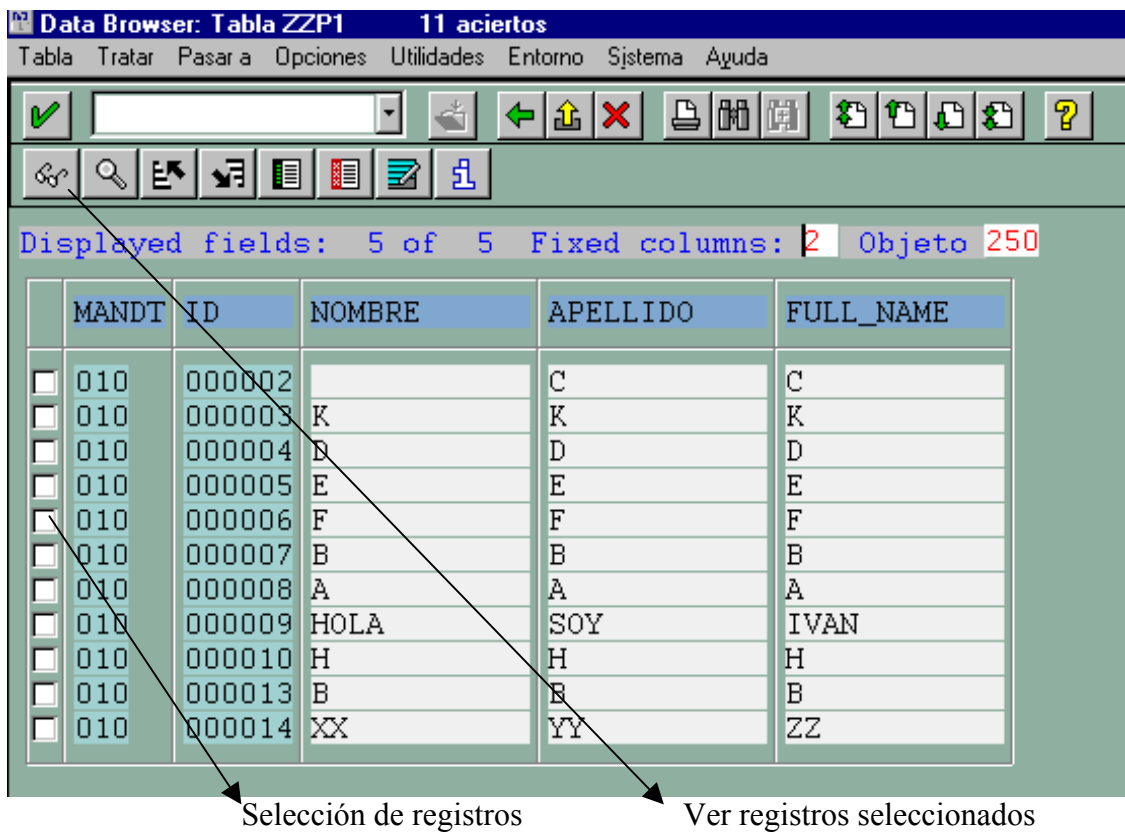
Data Browser: Tabla ZZP1 11 aciertos

Tabla Tratar Pasar a Opciones Utilidades Entorno Sistema Ayuda

Displayed fields: 5 of 5 Fixed columns: 2 Objeto 250

| | MANDT | ID | NOMBRE | APELLIDO | FULL_NAME |
|---|---|---|---|---|---|
| | 010 | 000002 | | C | C |
| | 010 | 000003 | K | K | K |
| | 010 | 000004 | D | D | D |
| | 010 | 000005 | E | E | E |
| | 010 | 000006 | F | F | F |
| | 010 | 000007 | B | B | B |
| | 010 | 000008 | A | A | A |
| | 010 | 000009 | HOLA | SOY | IVAN |
| | 010 | 000010 | H | H | H |
| | 010 | 000013 | B | B | B |
| | 010 | 000014 | XX | YY | ZZ |

Selección de registros

Ver registros seleccionados